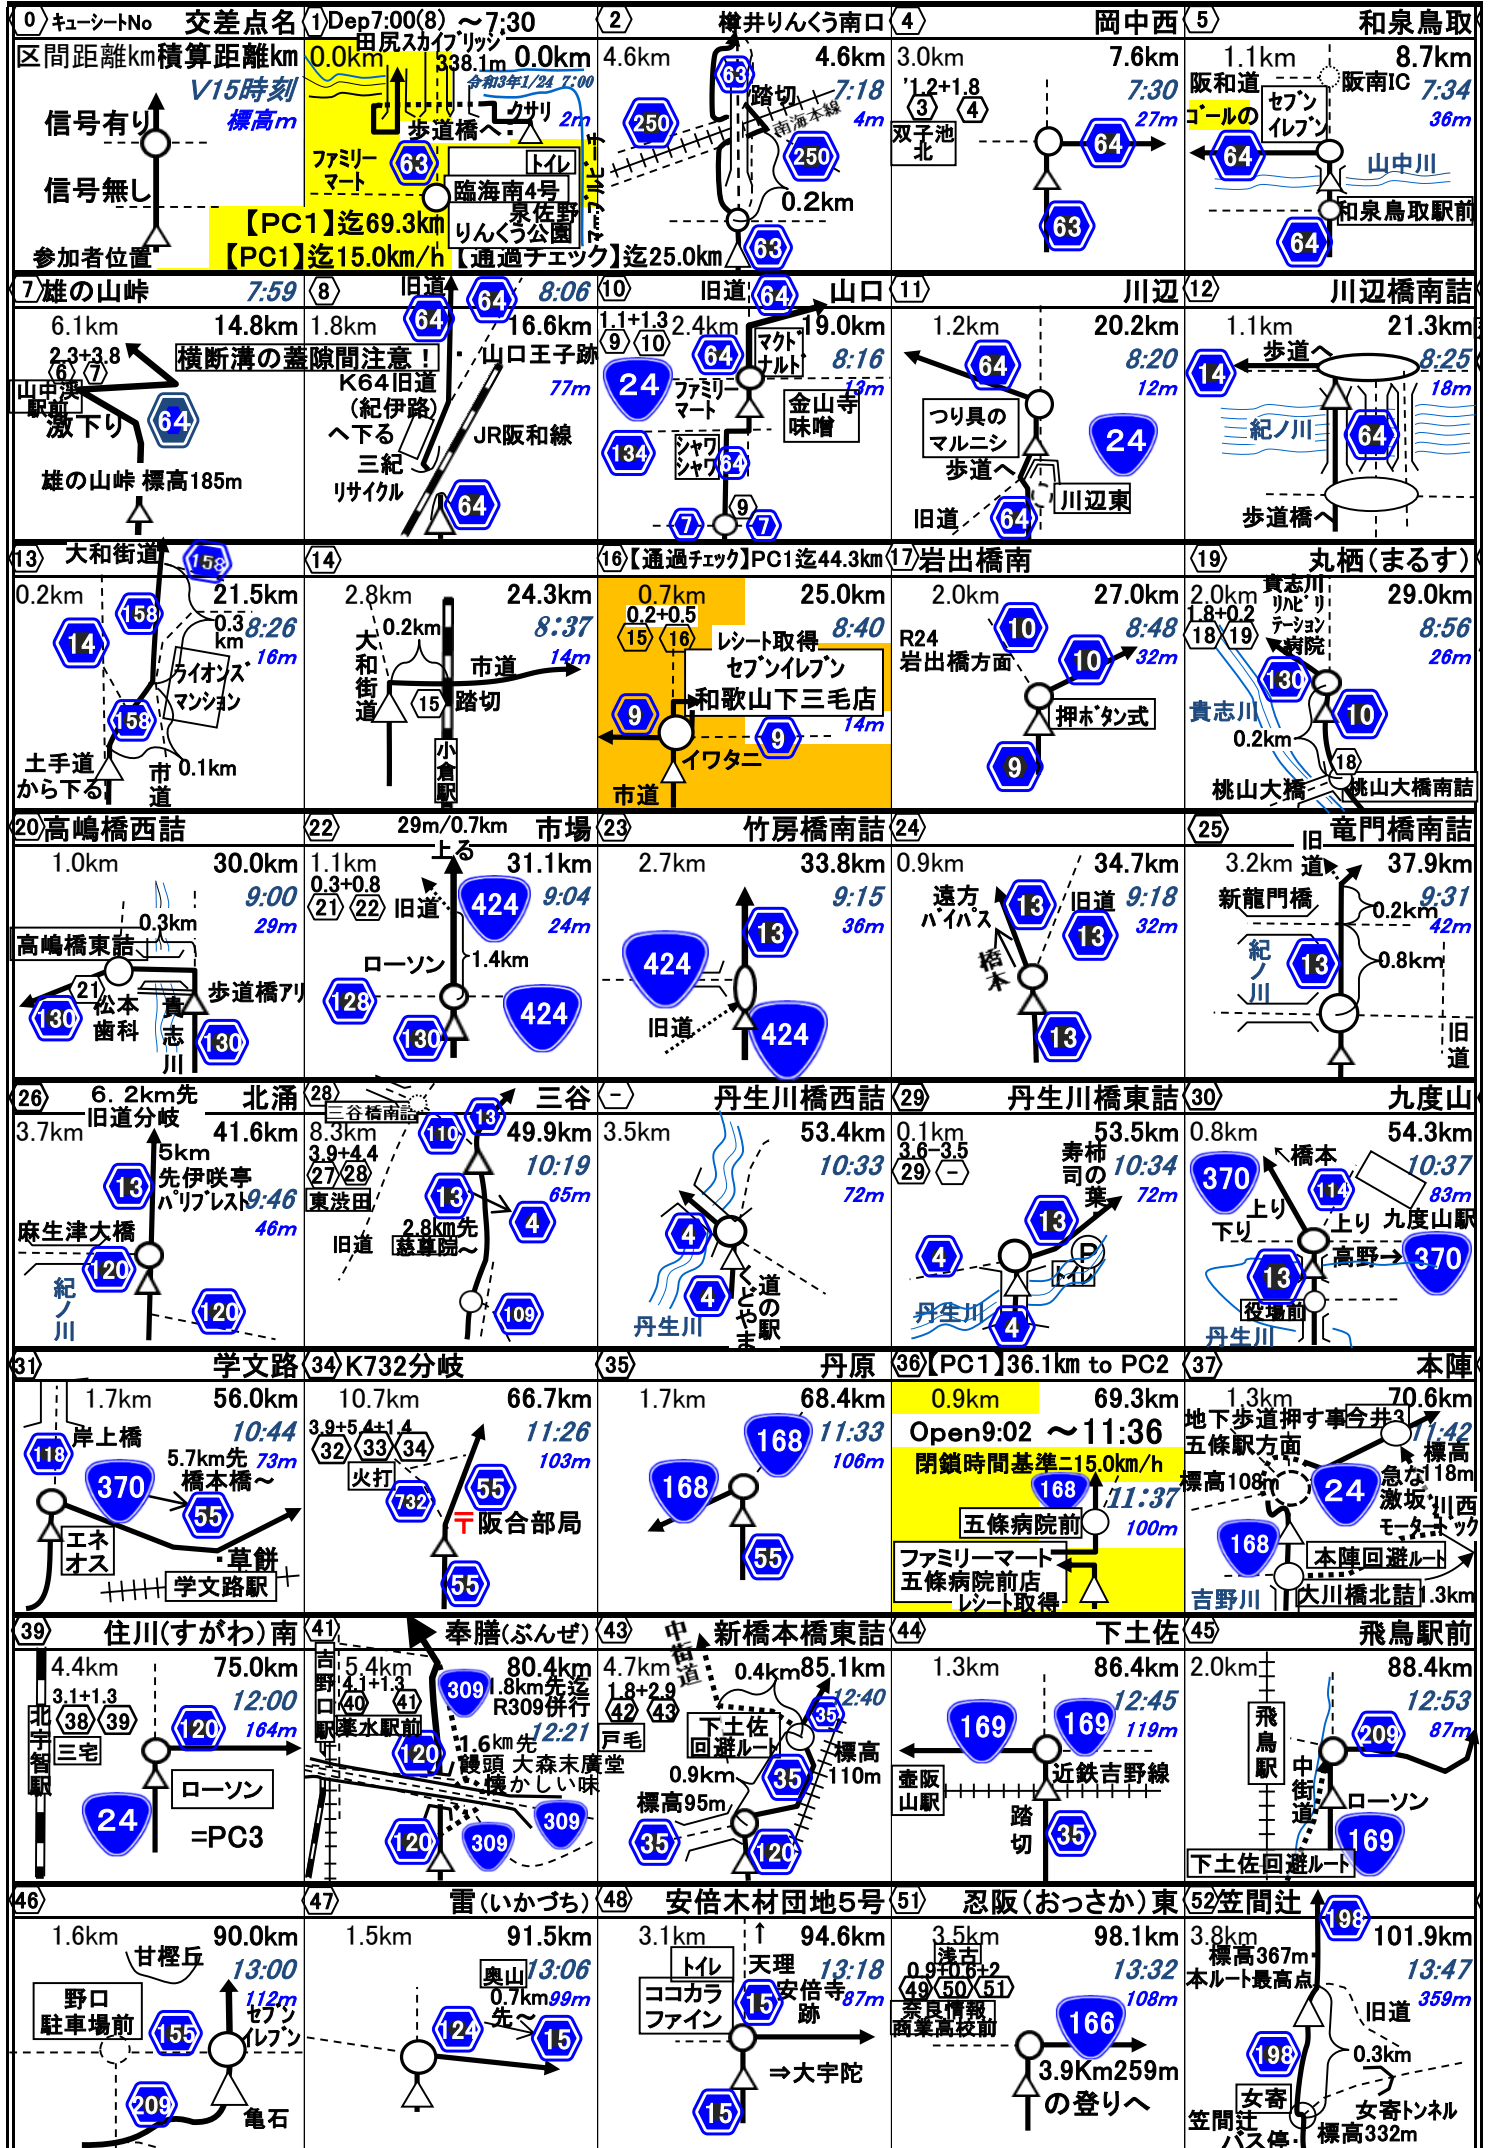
0 キューシートNo 交差点名
区間距離km 積算距離km
V15時刻
標高m
信号有り
信号無し
参加者位置

1 Dep7:00(8) ～7:30
0.0km 0.0km
田尻スカイブリッジ 338.1m
令和3年1/24 7:00
2m
クサリ
歩道橋へ
ファミリーマート
63
トイレ
臨海南4号
泉佐野りんくう公園
【PC1】迄69.3km
【PC1】迄15.0km/h
【通過チェック】迄25.0km

2 樫井りんくう南口
4.6km 4.6km
7:18
4m
63
250
踏切
南海本線
250
0.2km
63

4 岡中西
3.0km 7.6km
1.2+1.8
3 4
双子池北
7:30
27m
64
63

5 和泉鳥取
1.1km 8.7km
阪和道
阪南IC
7:34
36m
ゴールの
セブンイレブン
64
山中川
和泉鳥取駅前
64

7 雄の山峠 7:59
6.1km 14.8km
2.3+3.8
6 7
山中渓駅前
激下り
64
雄の山峠 標高185m

8 8:06
1.8km 16.6km
旧道
64
64
横断溝の蓋隙間注意！
山口王子跡
K64旧道(紀伊路)へ下る
77m
JR阪和線
三紀リサイクル
64

10
1.1+1.3 2.4km 19.0km
旧道 64 山口
9 10
64
マクドナルド
24
8:16
13m
ファミリーマート
金山寺味噌
134
シャワシャワ
64
9
7 7

11 川辺
1.2km 20.2km
8:20
12m
64
つり具のマルニシ
24
歩道へ
旧道
64
川辺東

12 川辺橋南詰
1.1km 21.3km
歩道へ
8:25
18m
14
紀ノ川
64
歩道橋へ

13 大和街道
158
0.2km 21.5km
158
0.3km
8:26
16m
14
ライオンズマンション
158
土手道から下る
市道
0.1km

14
2.8km 24.3km
0.2km
8:37
14m
大和街道
市道
15
踏切
小倉駅

16【通過チェック】PC1迄44.3km
0.7km 25.0km
0.2+0.5
15 16
8:40
レシート取得
セブンイレブン
和歌山下三毛店
14m
9
9
イワタニ
市道

17 岩出橋南
2.0km 27.0km
10
8:48
R24岩出橋方面
10
32m
押ボタン式
9

19 丸栖(まるす)
2.0km 29.0km
1.8+0.2
18 19
貴志川リハビリテーション病院
8:56
26m
130
貴志川
10
0.2km
18
桃山大橋
桃山大橋南詰

20 高嶋橋西詰
1.0km 30.0km
9:00
29m
0.3km
高嶋橋東詰
21
130
松本歯科
貴志川
130
歩道橋アリ

22 29m/0.7km 市場
1.1km 31.1km
0.3+0.8
21 22
旧道
上る
424
9:04
24m
ローソン
1.4km
128
130
424

23 竹房橋南詰
2.7km 33.8km
9:15
36m
13
424
旧道
424

24
0.9km 34.7km
遠方バイパス
13
旧道 9:18
13
32m
桁本
13

25 竜門橋南詰
3.2km 37.9km
旧道
新龍門橋
9:31
0.2km
42m
紀ノ川
13
0.8km
旧道

26 6.2km先旧道分岐 北涌
3.7km 41.6km
5km先伊咲亭パリプレスト
13
9:46
46m
麻生津大橋
120
紀ノ川
120

28 三谷
三谷橋南詰
8.3km 49.9km
3.9+4.4
27 28
110
13
10:19
65m
東渋田
13
4
旧道
2.8km先慈尊院へ
109

- 丹生川橋西詰
3.5km 53.4km
10:33
72m
4
4
丹生川
道の駅くどやま

29 丹生川橋東詰
0.1km 53.5km
3.6-3.5
29 -
寿司の柿葉
10:34
72m
13
4
P
トイレ
丹生川
4

30 九度山
0.8km 54.3km
370
橋本
10:37
83m
114
上り
下り
上り 九度山駅
高野
370
13
役場前
丹生川

31 学文路
1.7km 56.0km
118
岸上橋
10:44
5.7km先 73m
橋本橋～
370
55
エネオス
・草餅
学文路駅

34 K732分岐
10.7km 66.7km
3.9+5.4+1.4
32 33 34
11:26
103m
火打
732
55
〒阪合部局
55

35 丹原
1.7km 68.4km
168
11:33
106m
168
55

36【PC1】36.1km to PC2
0.9km 69.3km
Open9:02 ～11:36
閉鎖時間基準=15.0km/h
168
11:37
100m
五條病院前
ファミリーマート五條病院前店
レシート取得

37 本陣
1.3km 70.6km
地下歩道押す事
今井3
11:42
五條駅方面
標高118m
標高108m
24
急な激坂
川西モータードック
168
本陣回避ルート
吉野川
大川橋北詰
1.3km

39 住川(すがわ)南
4.4km 75.0km
3.1+1.3
38 39
12:00
120
164m
北宇智駅
三宅
ローソン
24
=PC3

41 奉膳(ぶんぜ)
吉野口駅
5.4km 80.4km
4.1+1.3
40 41
309
1.8km先迄R309併行
薬水駅前
12:21
120
1.6km先
饅頭 大森末廣堂
懐かしい味
309
120
309

43 新橋本橋東詰
中街道
4.7km 85.1km
1.8+2.9
42 43
0.4km
35
12:40
戸毛
下土佐回避ルート
標高110m
0.9km
35
標高95m
35
120

44 下土佐
1.3km 86.4km
169
169
12:45
119m
壺阪山駅
近鉄吉野線
踏切
35

45 飛鳥駅前
2.0km 88.4km
12:53
209
87m
飛鳥駅
中街道
ローソン
169
下土佐回避ルート

46
1.6km 90.0km
甘樫丘
13:00
112m
野口駐車場前
155
セブンイレブン
209
亀石

47 雷(いかづち)
1.5km 91.5km
奥山
13:06
0.7km先
99m
124
15

48 安倍木材団地5号
3.1km 94.6km
トイレ
天理
13:18
ココカラファイン
15
安倍寺跡
87m
⇒大宇陀
15

51 忍阪(おっさか)東
3.5km 98.1km
浅古
0.9+0.6+2
49 50 51
13:32
108m
奈良情報商業高校前
166
3.9Km259mの登りへ

52 笠間辻
198
3.8km 101.9km
標高367m
本ルート最高点
13:47
359m
旧道
198
0.3km
女寄
女寄トンネル
笠間辻バス停
標高332m